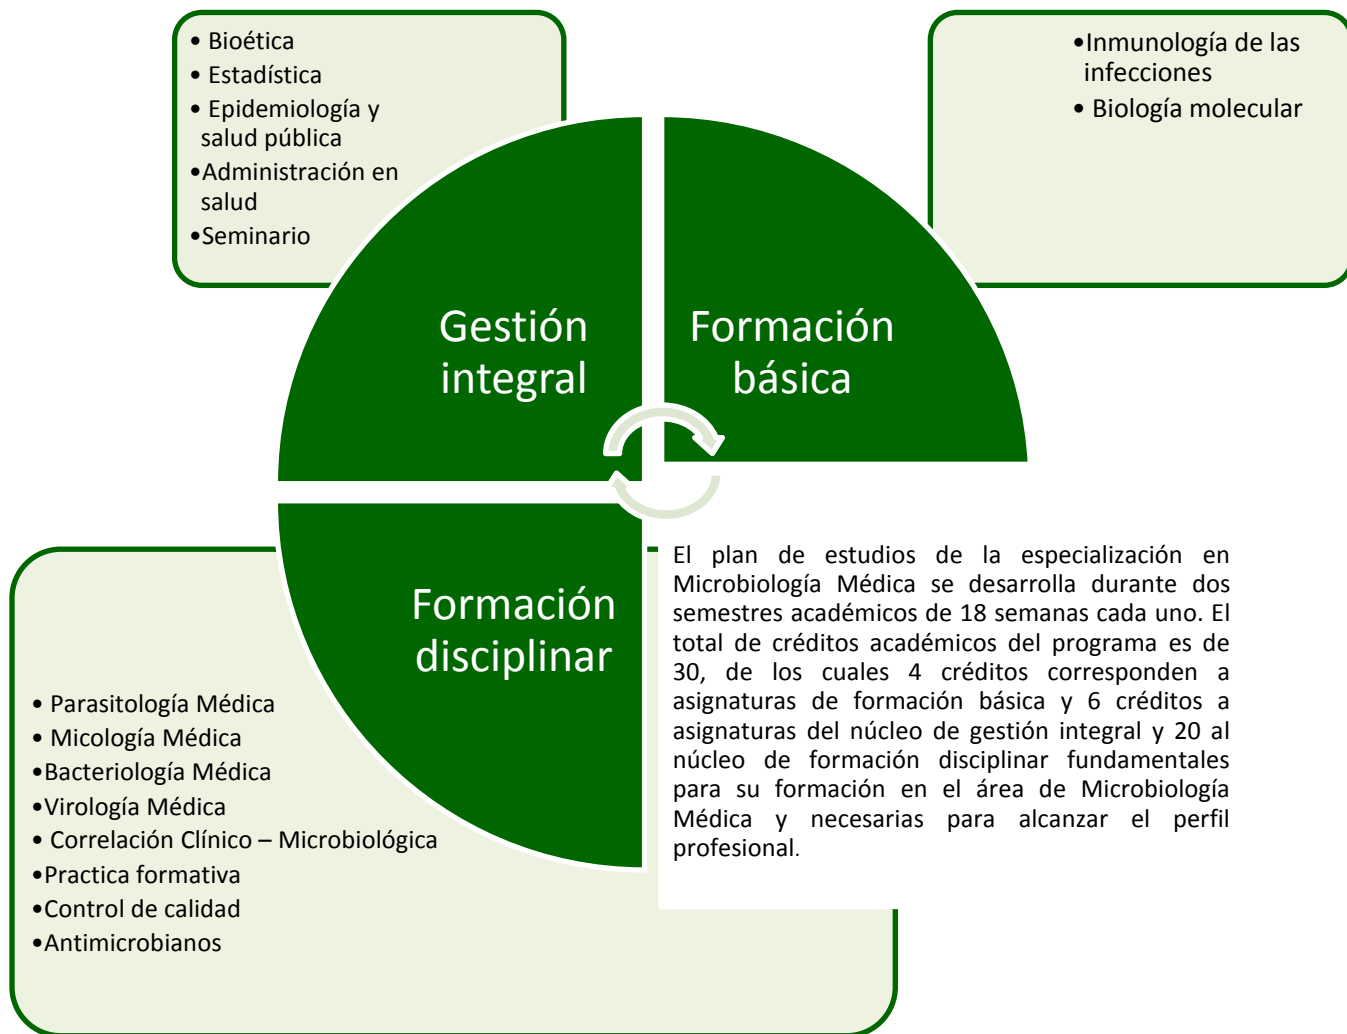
• Bioética
• Estadística
• Epidemiología y salud pública
• Administración en salud
• Seminario

• Inmunología de las infecciones
• Biología molecular

Gestión integral

Formación básica

Formación disciplinar

• Parasitología Médica
• Micología Médica
• Bacteriología Médica
• Virología Médica
• Correlación Clínico – Microbiológica
• Practica formativa
• Control de calidad
• Antimicrobianos

El plan de estudios de la especialización en Microbiología Médica se desarrolla durante dos semestres académicos de 18 semanas cada uno. El total de créditos académicos del programa es de 30, de los cuales 4 créditos corresponden a asignaturas de formación básica y 6 créditos a asignaturas del núcleo de gestión integral y 20 al núcleo de formación disciplinar fundamentales para su formación en el área de Microbiología Médica y necesarias para alcanzar el perfil profesional.